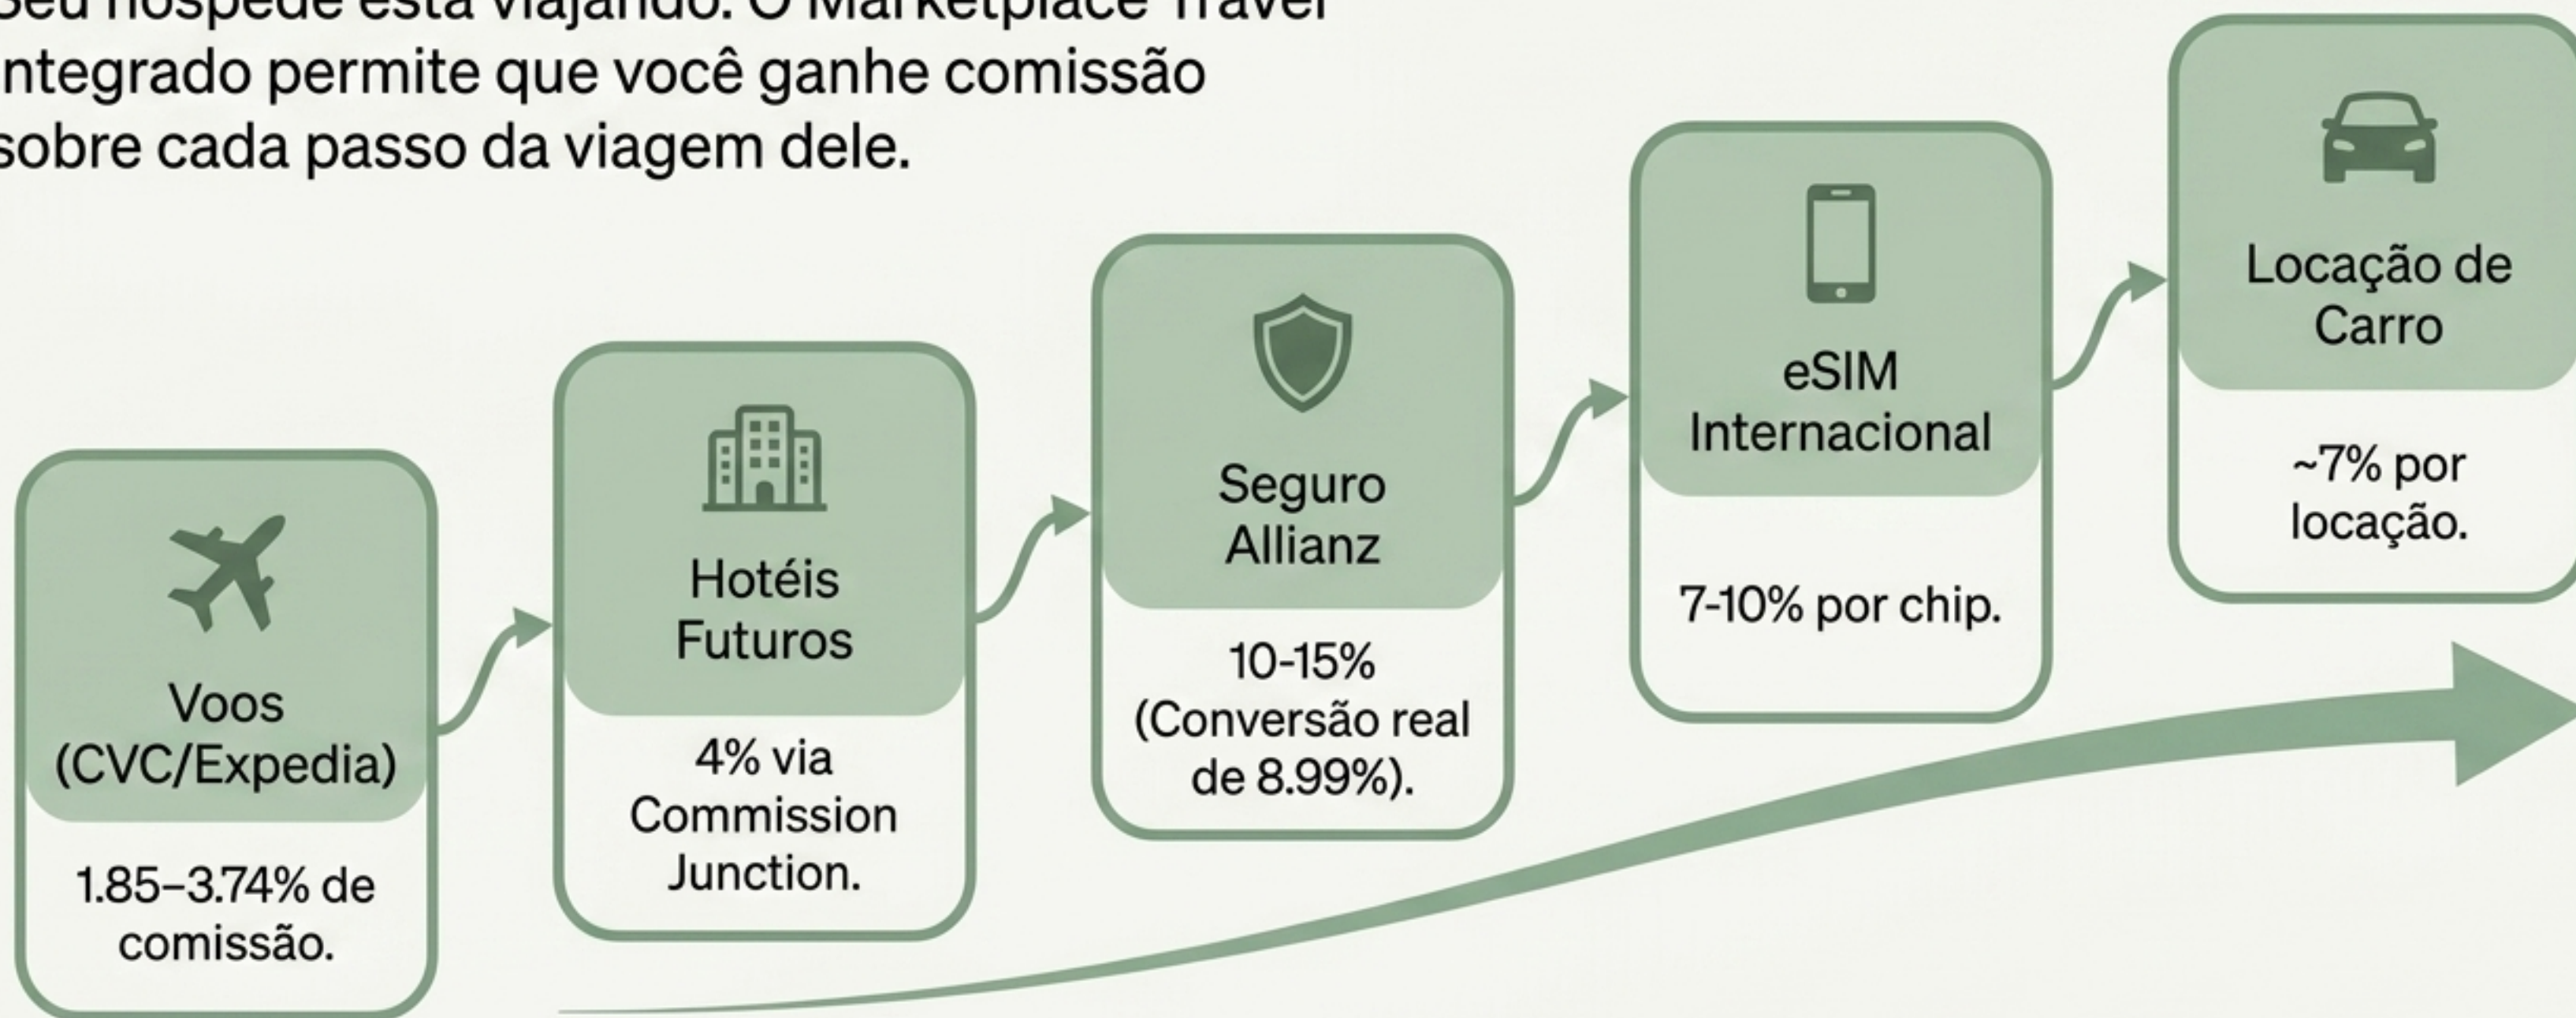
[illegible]eu hóspede está viajando. O Marketplace Travel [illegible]ntegrado permite que você ganhe comissão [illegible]obre cada passo da viagem dele.

Voos (CVC/Expedia)

1.85–3.74% de comissão.

Hotéis Futuros

4% via Commission Junction.

Seguro Allianz

10-15% (Conversão real de 8.99%).

eSIM Internacional

7-10% por chip.

Locação de Carro

~7% por locação.